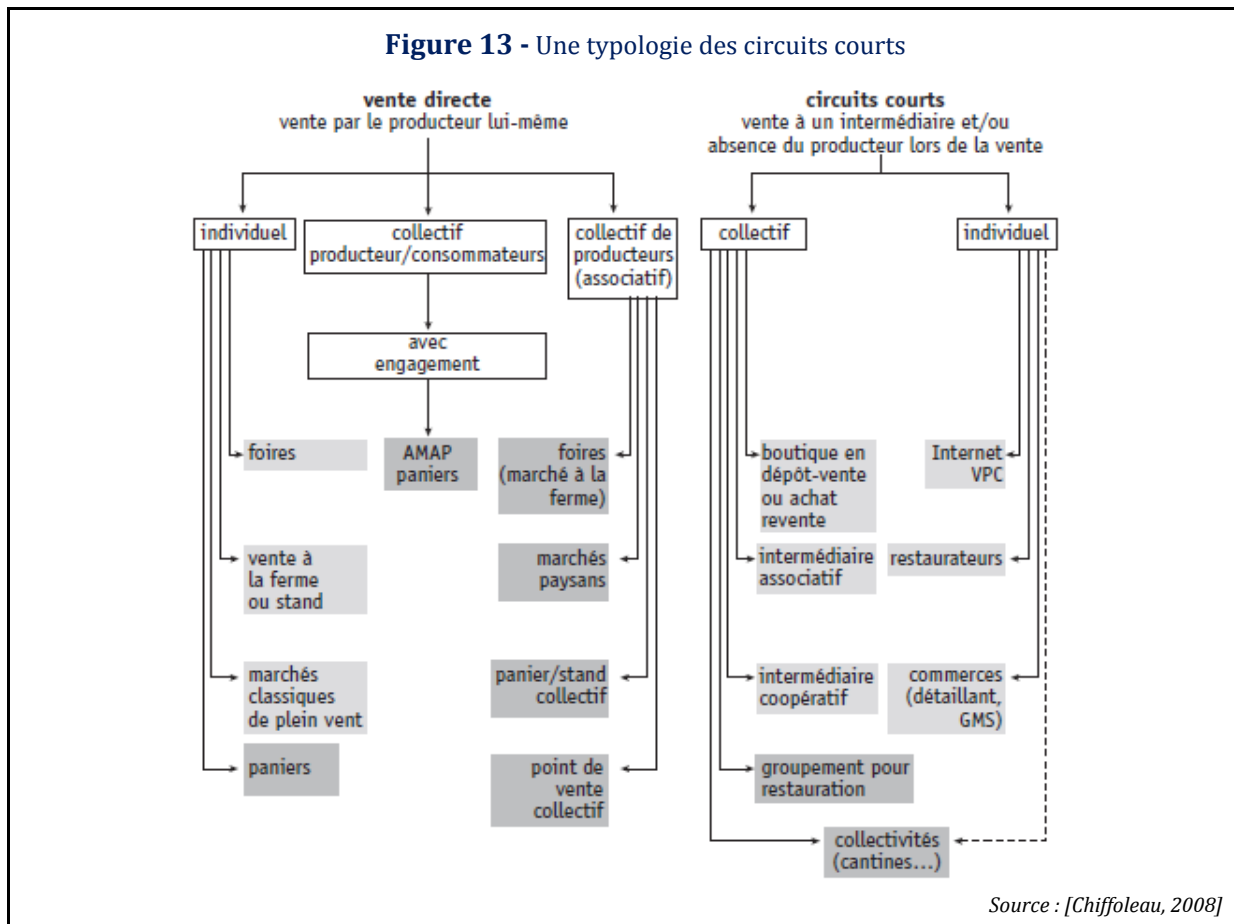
Figure 13 - Une typologie des circuits courts

vente directe
vente par le producteur lui-même

individuel

collectif producteur/consommateurs

collectif de producteurs (associatif)

avec engagement

foires

AMAP paniers

foires (marché à la ferme)

vente à la ferme ou stand

marchés paysans

marchés classiques de plein vent

panier/stand collectif

paniers

point de vente collectif

circuits courts
vente à un intermédiaire et/ou absence du producteur lors de la vente

collectif

individuel

boutique en dépôt-vente ou achat revente

Internet VPC

intermédiaire associatif

restaurateurs

intermédiaire coopératif

commerces (détaillant, GMS)

groupement pour restauration

collectivités (cantines...)

Source : [Chiffoleau, 2008]